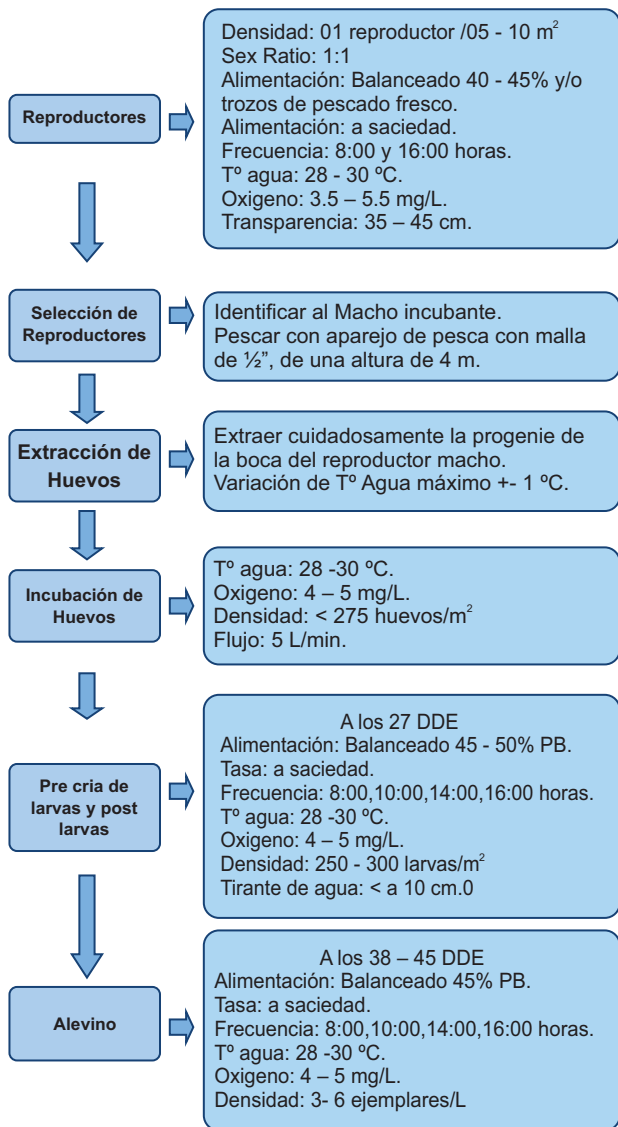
Reproductores

Densidad: 01 reproductor /05 - 10 $m^2$
Sex Ratio: 1:1
Alimentación: Balanceado 40 - 45% y/o trozos de pescado fresco.
Alimentación: a saciedad.
Frecuencia: 8:00 y 16:00 horas.
Tº agua: 28 - 30 ºC.
Oxigeno: 3.5 – 5.5 mg/L.
Transparencia: 35 – 45 cm.

Selección de Reproductores

Identificar al Macho incubante.
Pescar con aparejo de pesca con malla de ½", de una altura de 4 m.

Extracción de Huevos

Extraer cuidadosamente la progenie de la boca del reproductor macho.
Variación de Tº Agua máximo +- 1 ºC.

Incubación de Huevos

Tº agua: 28 -30 ºC.
Oxigeno: 4 – 5 mg/L.
Densidad: < 275 huevos/$m^2$
Flujo: 5 L/min.

Pre cria de larvas y post larvas

A los 27 DDE
Alimentación: Balanceado 45 - 50% PB.
Tasa: a saciedad.
Frecuencia: 8:00,10:00,14:00,16:00 horas.
Tº agua: 28 -30 ºC.
Oxigeno: 4 – 5 mg/L.
Densidad: 250 - 300 larvas/$m^2$
Tirante de agua: < a 10 cm.0

Alevino

A los 38 – 45 DDE
Alimentación: Balanceado 45% PB.
Tasa: a saciedad.
Frecuencia: 8:00,10:00,14:00,16:00 horas.
Tº agua: 28 -30 ºC.
Oxigeno: 4 – 5 mg/L.
Densidad: 3- 6 ejemplares/L